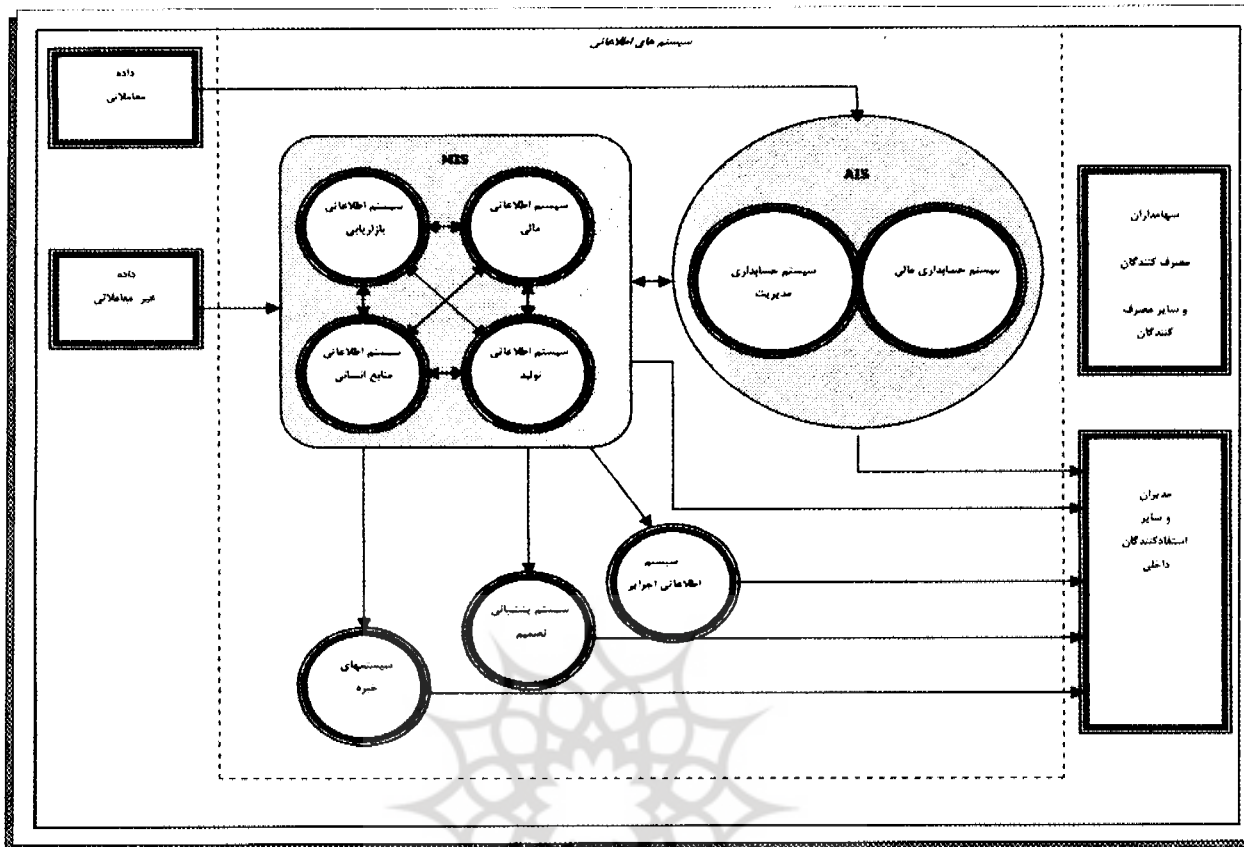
سیستم های اطلاعاتی

داده معاملاتی

داده غیر معاملاتی

MIS

سیستم اطلاعاتی بازاریابی

سیستم اطلاعاتی مالی

سیستم اطلاعاتی منابع انسانی

سیستم اطلاعاتی تولید

AIS

سیستم حسابداری مدیریت

سیستم حسابداری مالی

سهامداران مصرف کنندگان و سایر مصرف کنندگان

مدیران و سایر استفادکنندگان داخلی

سیستم اطلاعاتی اجرایی

سیستم پشتیبانی تصمیم

سیستمهای خبره